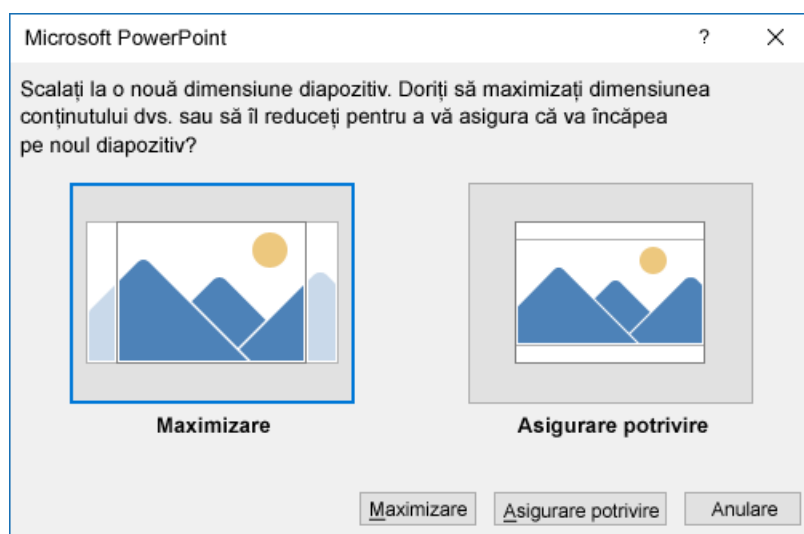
Microsoft PowerPoint

?

Scalați la o nouă dimensiune diapozitiv. Doriți să maximizați dimensiunea conținutului dvs. sau să îl reduceți pentru a vă asigura că va încăpea pe noul diapozitiv?

Maximizare

Asigurare potrivire

Maximizare

Asigurare potrivire

Anulare